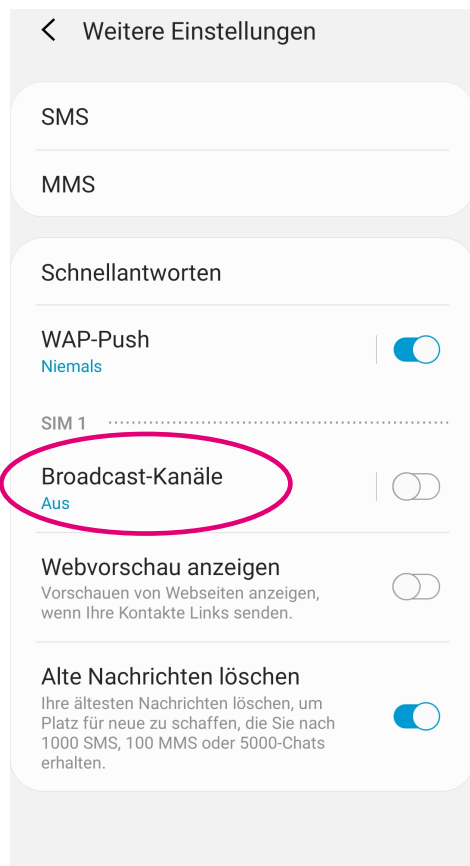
< Weitere Einstellungen

SMS

MMS

Schnellantworten

WAP-Push
Niemals

SIM 1

Broadcast-Kanäle
Aus

Webvorschau anzeigen
Vorschauen von Webseiten anzeigen, wenn Ihre Kontakte Links senden.

Alte Nachrichten löschen
Ihre ältesten Nachrichten löschen, um Platz für neue zu schaffen, die Sie nach 1000 SMS, 100 MMS oder 5000-Chats erhalten.